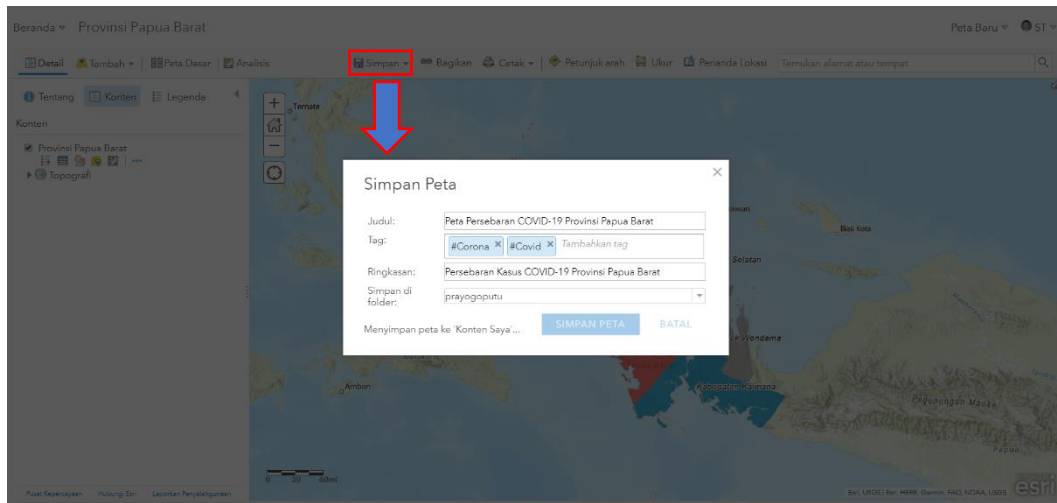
Beranda ▾ Provinsi Papua Barat

Peta Baru ▾ ST ▾

Detail Tambah ▾ Peta Dasar Analisis Simpan ▾ Bagikan Cetak ▾ Petunjuk arah Ukur Penanda Lokasi Temukan alamat atau tempat

Tentang Konten Legenda

Konten

Provinsi Papua Barat

Topografi

Ternate

Simpan Peta

Judul: Peta Persebaran COVID-19 Provinsi Papua Barat

Tag: #Corona × #Covid × Tambahkan tag

Ringkasan: Persebaran Kasus COVID-19 Provinsi Papua Barat

Simpan di folder: prayogoputu

Menyimpan peta ke 'Konten Saya'...

SIMPAN PETA BATAL

Biak Kota

Selatan

Wondama

Ambon

Pegunungan Maoke

Papua

Pusat Kepercayaan Hubungi Esri Laporkan Penyalahgunaan

0 20 40mi

Esri, USGS | Esri, HERE, Garmin, FAO, NOAA, USGS esri